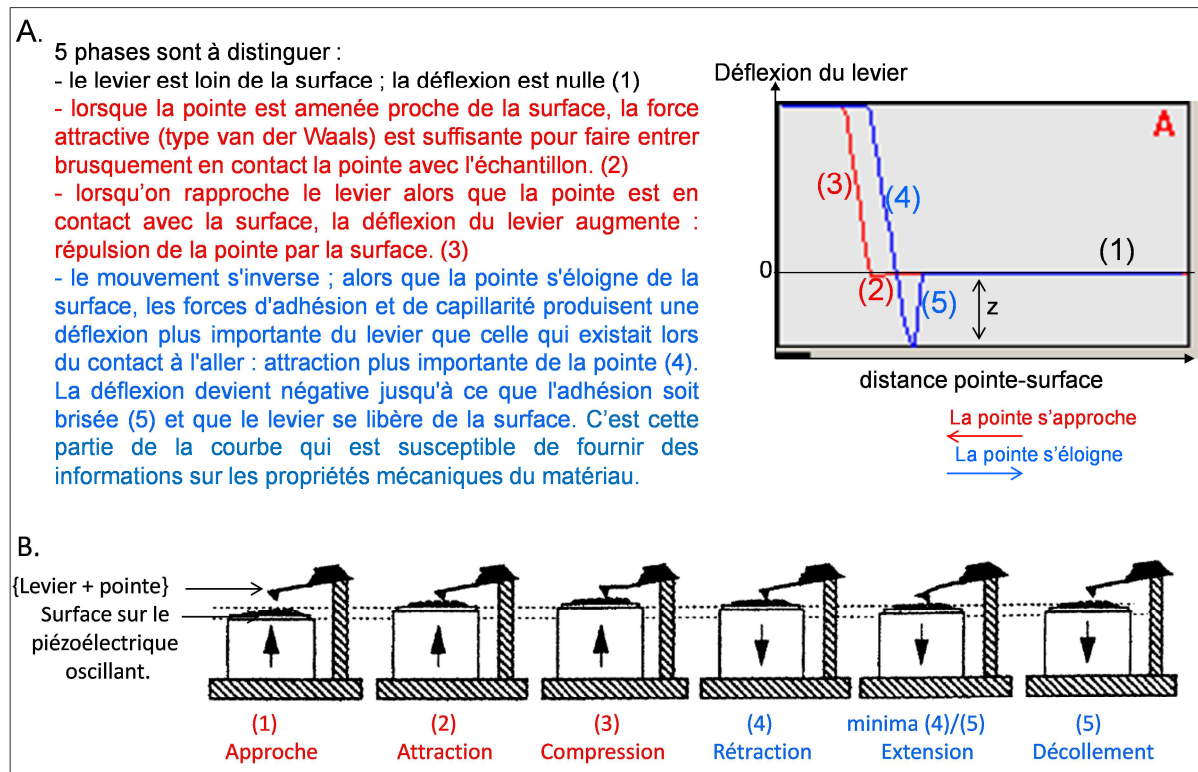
A.

5 phases sont à distinguer :
- le levier est loin de la surface ; la déflexion est nulle (1)
- lorsque la pointe est amenée proche de la surface, la force attractive (type van der Waals) est suffisante pour faire entrer brusquement en contact la pointe avec l'échantillon. (2)
- lorsqu'on rapproche le levier alors que la pointe est en contact avec la surface, la déflexion du levier augmente : répulsion de la pointe par la surface. (3)
- le mouvement s'inverse ; alors que la pointe s'éloigne de la surface, les forces d'adhésion et de capillarité produisent une déflexion plus importante du levier que celle qui existait lors du contact à l'aller : attraction plus importante de la pointe (4). La déflexion devient négative jusqu'à ce que l'adhésion soit brisée (5) et que le levier se libère de la surface. C'est cette partie de la courbe qui est susceptible de fournir des informations sur les propriétés mécaniques du matériau.

Déflexion du levier
A
(3)
(4)
(1)
0
(2)
(5)
z
distance pointe-surface
La pointe s'approche
La pointe s'éloigne

B.

{Levier + pointe}
Surface sur le piézoélectrique oscillant.

(1) Approche
(2) Attraction
(3) Compression
(4) Rétraction
minima (4)/(5) Extension
(5) Décollement